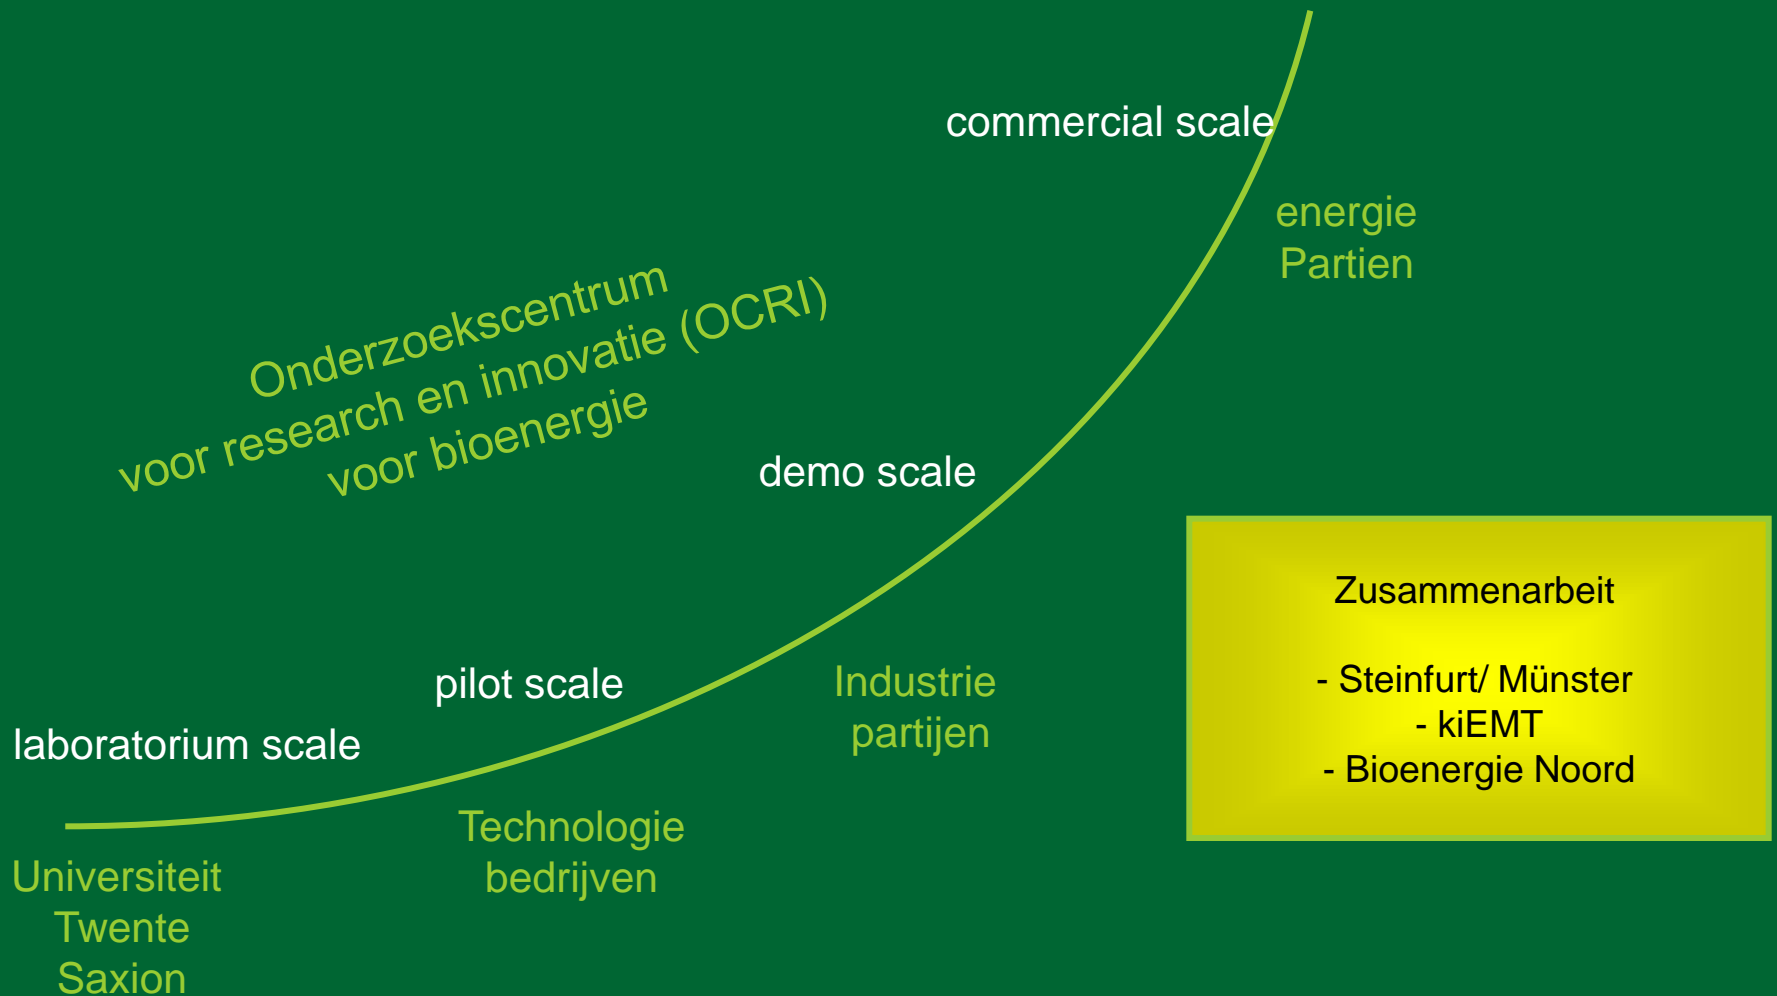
commercial scale

energie
Partien

Onderzoekscentrum
voor research en innovatie (OCRI)
voor bioenergie

demo scale

Zusammenarbeit

- Steinfurt/ Münster
- kiEMT
- Bioenergie Noord

pilot scale

Industrie
partijen

laboratorium scale

Technologie
bedrijven

Universiteit
Twente
Saxion